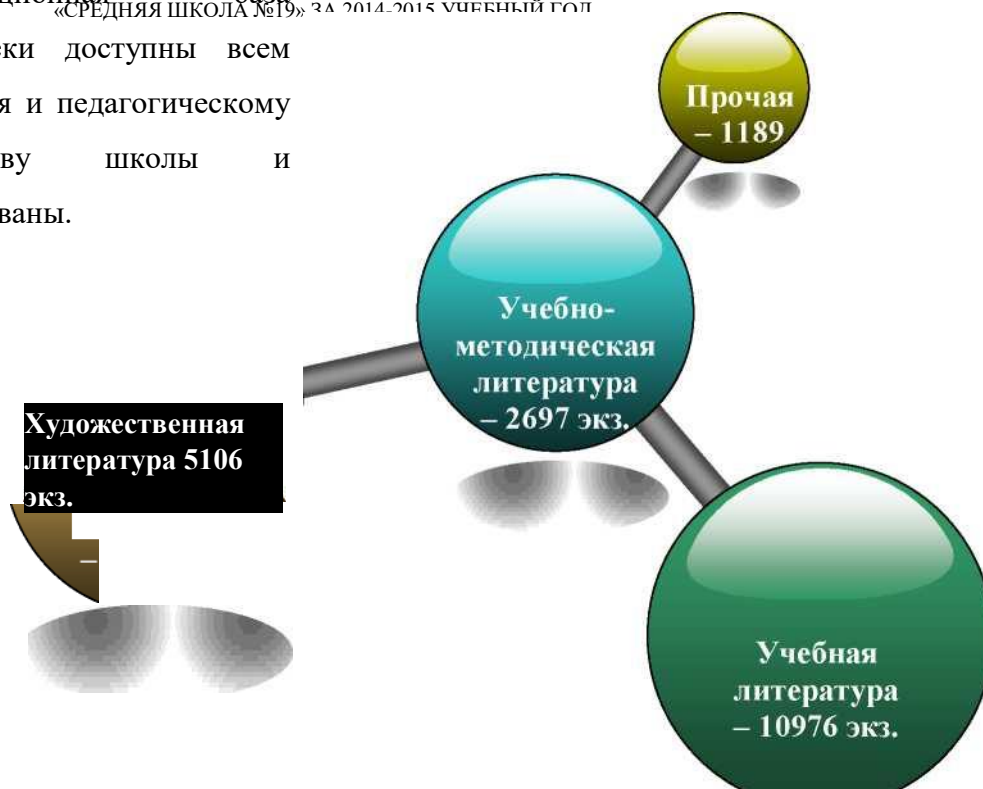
«СРЕДНЯЯ ШКОЛА №19» ЗА 2014-2015 УЧЕБНЫЙ ГОД

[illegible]ски доступны всем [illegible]я и педагогическому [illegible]ву школы и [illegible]ваны.

Прочая – 1189

Учебно-методическая литература – 2697 экз.

Художественная литература 5106 экз.

Учебная литература – 10976 экз.